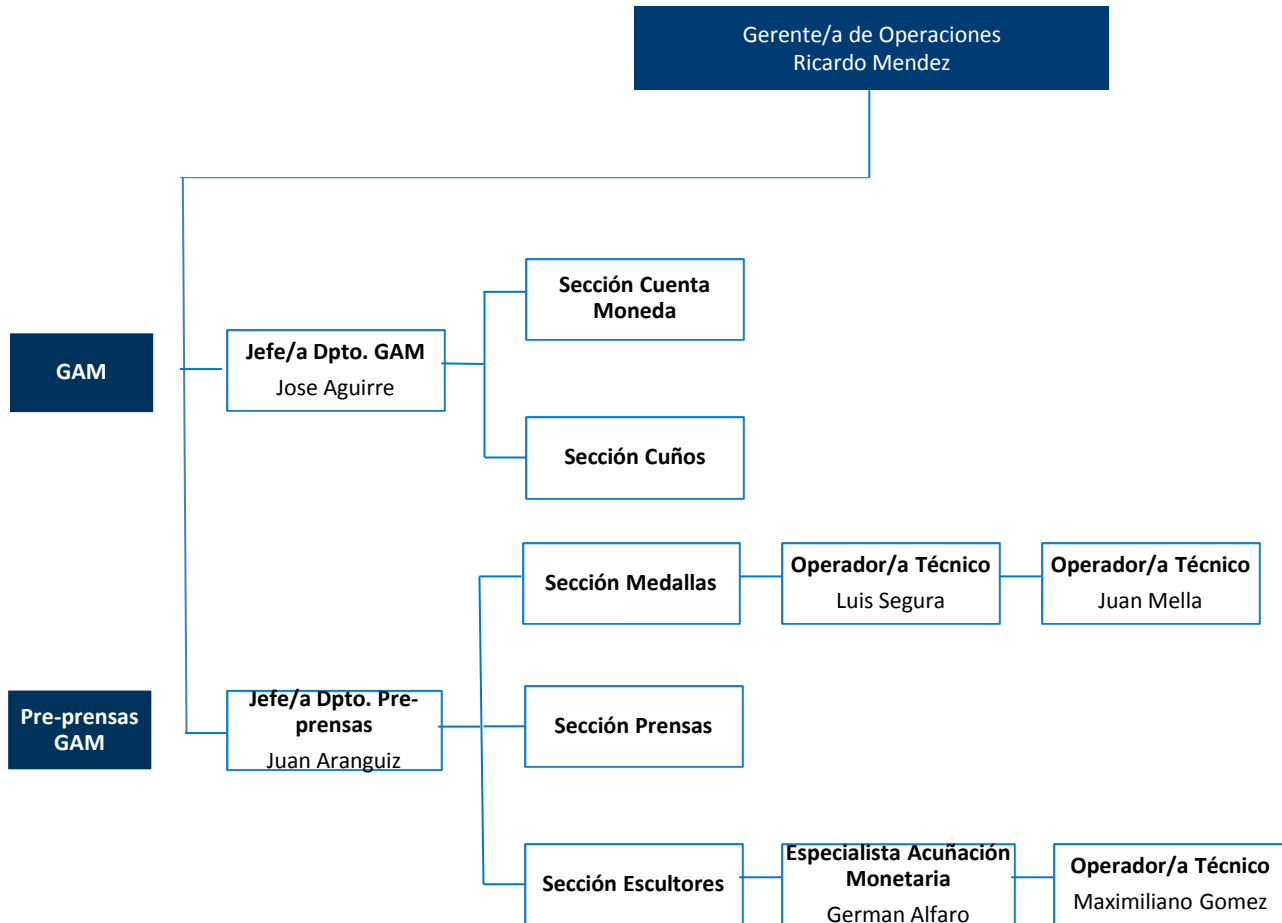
Gerente/a de Operaciones
Ricardo Mendez

GAM

Jefe/a Dpto. GAM
Jose Aguirre

Sección Cuenta Moneda

Sección Cuños

Pre-prensas GAM

Jefe/a Dpto. Pre-prensas
Juan Aranguiz

Sección Medallas

Operador/a Técnico
Luis Segura

Operador/a Técnico
Juan Mella

Sección Prensas

Sección Escultores

Especialista Acuñación Monetaria
German Alfaro

Operador/a Técnico
Maximiliano Gomez